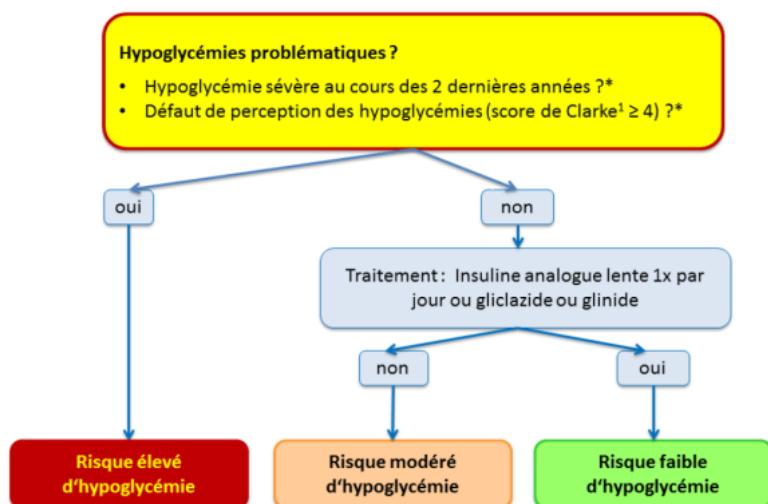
Hypoglycémies problématiques ?

- Hypoglycémie sévère au cours des 2 dernières années ?*
- Défaut de perception des hypoglycémies (score de Clarke$^1$ ≥ 4) ?*

oui

non

Traitement : Insuline analogue lente 1x par jour ou gliclazide ou glinide

non

oui

Risque élevé d'hypoglycémie

Risque modéré d'hypoglycémie

Risque faible d'hypoglycémie